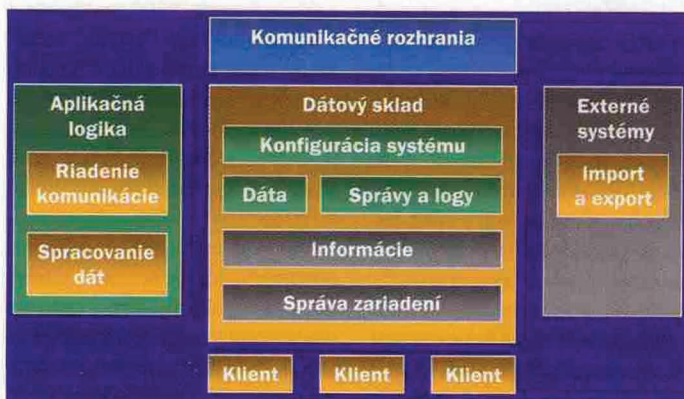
Komunikačné rozhrania

Aplikačná logika

Riadenie komunikácie

Spracovanie dát

Dátový sklad

Konfigurácia systému

Dáta

Správy a logy

Informácie

Správa zariadení

Externé systémy

Import a export

Klient

Klient

Klient